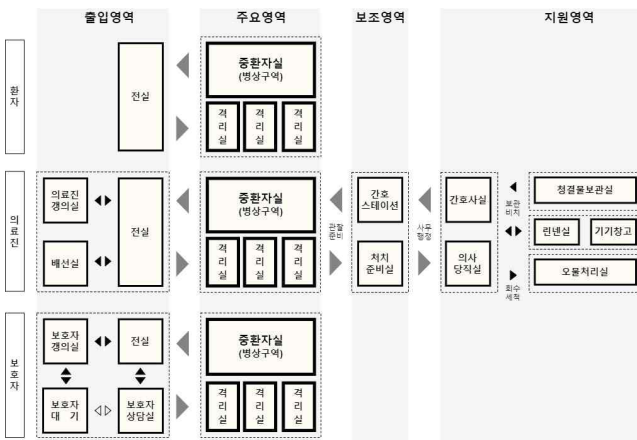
출입영역

주요영역

보조영역

지원영역

환자

전실

중환자실
(병상구역)

격리실

격리실

격리실

의료진

의료진 갱의실

배선실

전실

중환자실
(병상구역)

격리실

격리실

격리실

관찰 준비

간호 스테이션

처치 준비실

사무 행정

간호사실

의사 당직실

보관 비치

회수 세척

청결물보관실

린넨실

기기창고

오물처리실

보호자

보호자 갱의실

전실

보호자 대기

보호자 상담실

중환자실
(병상구역)

격리실

격리실

격리실